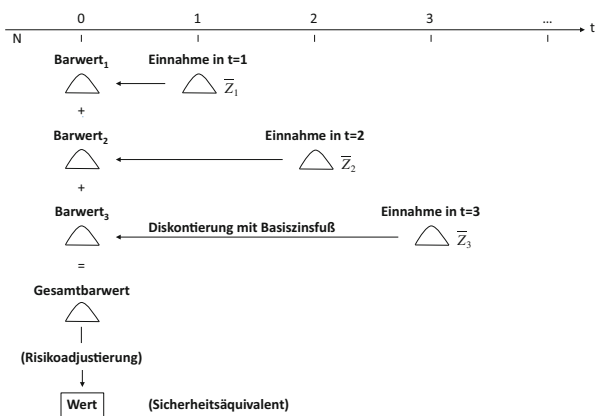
0 1 2 3 ... t
N

Barwert$_1$ Einnahme in t=1 $\overline{Z}_1$

+

Barwert$_2$ Einnahme in t=2 $\overline{Z}_2$

+

Barwert$_3$ Diskontierung mit Basiszinsfuß Einnahme in t=3 $\overline{Z}_3$

=

Gesamtbarwert

(Risikoadjustierung)

Wert (Sicherheitsäquivalent)